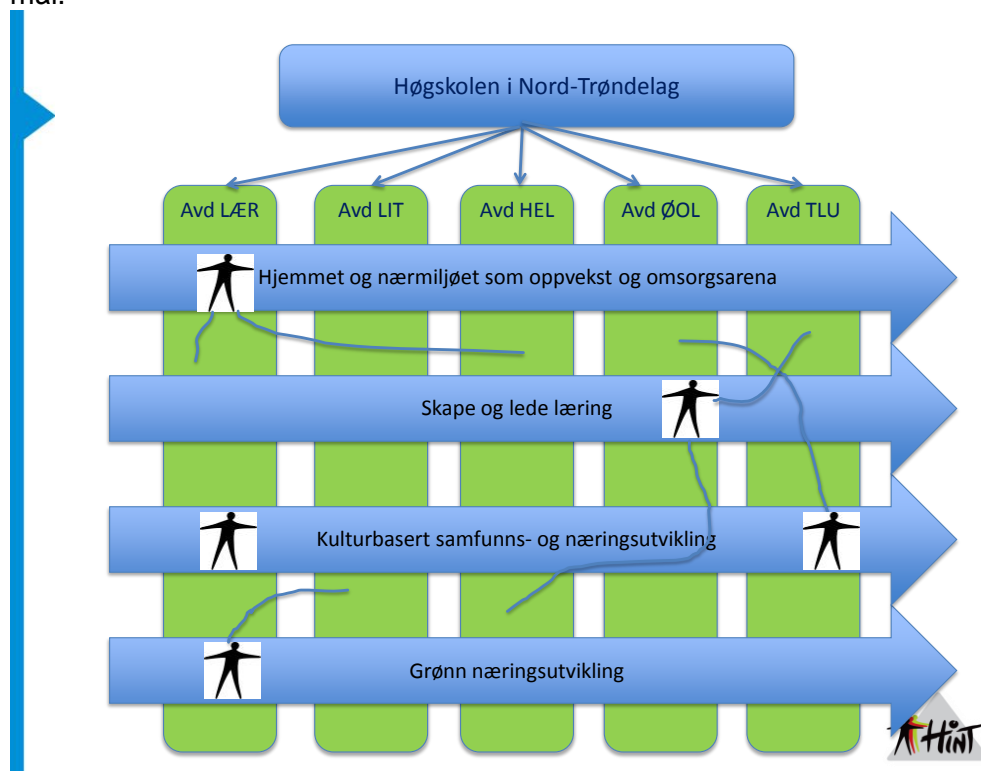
mål.

Høgskolen i Nord-Trøndelag

Avd LÆR
Avd LIT
Avd HEL
Avd ØOL
Avd TLU

Hjemmet og nærmiljøet som oppvekst og omsorgsarena

Skape og lede læring

Kulturbasert samfunns- og næringsutvikling

Grønn næringsutvikling

HiNT